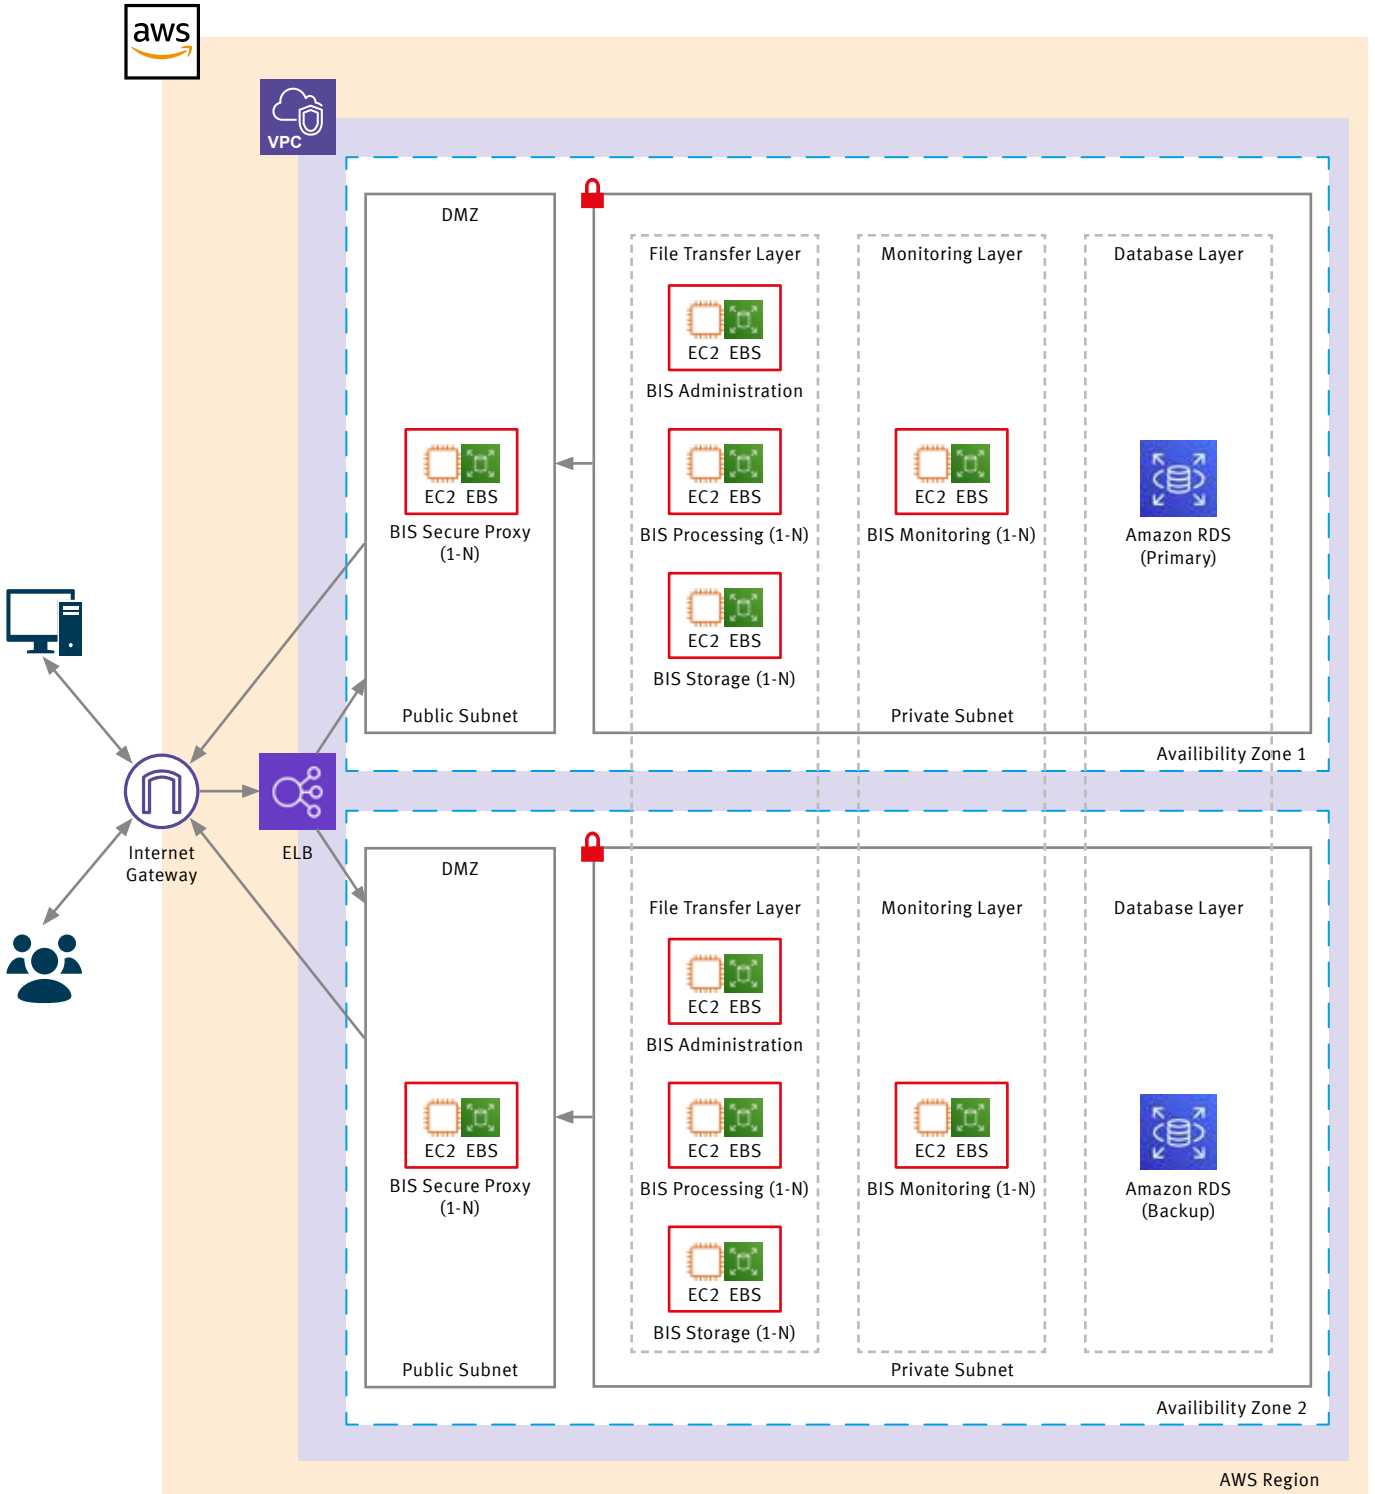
aws

VPC

DMZ

EC2 EBS
BIS Secure Proxy (1-N)

Public Subnet

File Transfer Layer

EC2 EBS
BIS Administration

EC2 EBS
BIS Processing (1-N)

EC2 EBS
BIS Storage (1-N)

Monitoring Layer

EC2 EBS
BIS Monitoring (1-N)

Database Layer

Amazon RDS (Primary)

Private Subnet

Availibility Zone 1

Internet Gateway

ELB

DMZ

EC2 EBS
BIS Secure Proxy (1-N)

Public Subnet

File Transfer Layer

EC2 EBS
BIS Administration

EC2 EBS
BIS Processing (1-N)

EC2 EBS
BIS Storage (1-N)

Monitoring Layer

EC2 EBS
BIS Monitoring (1-N)

Database Layer

Amazon RDS (Backup)

Private Subnet

Availibility Zone 2

AWS Region